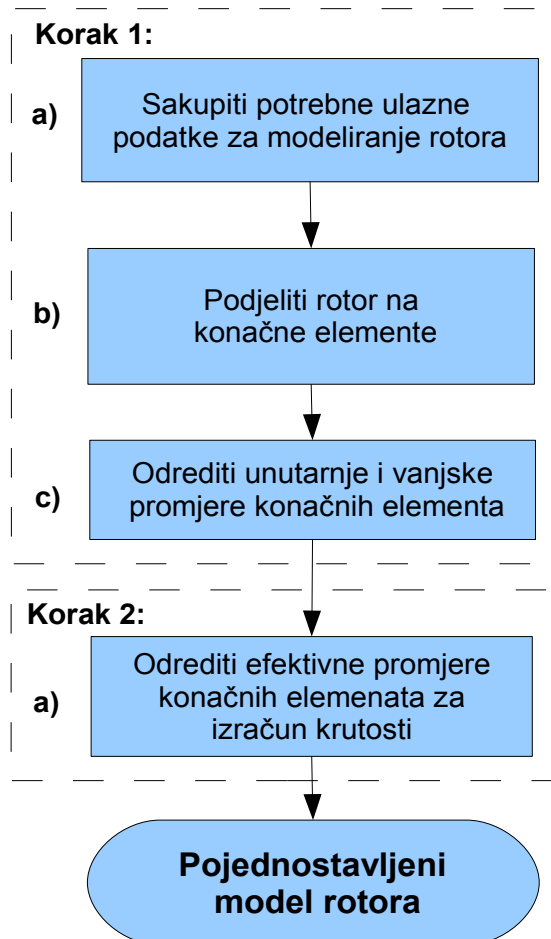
Korak 1:

a)

Sakupiti potrebne ulazne podatke za modeliranje rotora

b)

Podjeliti rotor na konačne elemente

c)

Odrediti unutarnje i vanjske promjere konačnih elementa

Korak 2:

a)

Odrediti efektivne promjere konačnih elemenata za izračun krutosti

Pojednostavljeni model rotora